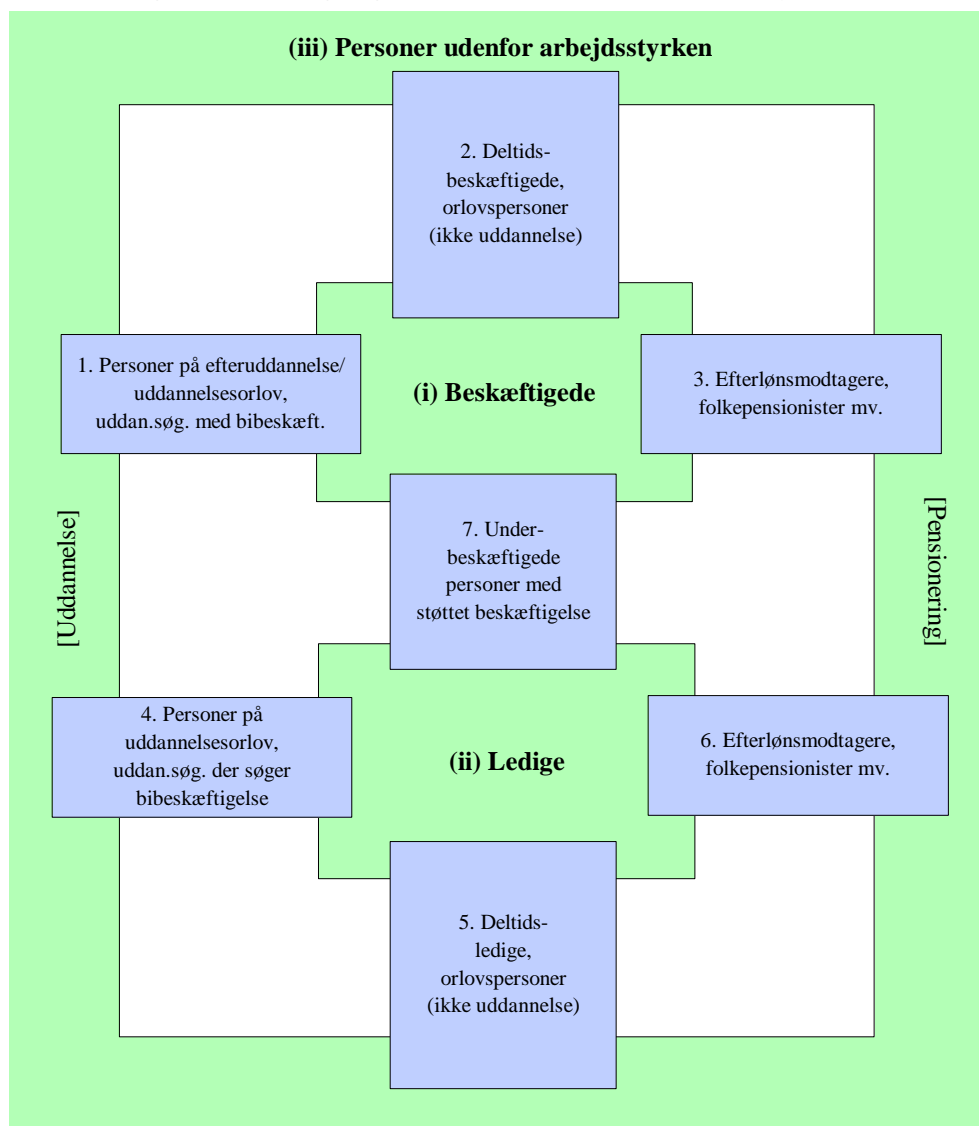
(iii) Personer udenfor arbejdsstyrken

2. Deltidsbeskæftigede, orlovspersoner (ikke uddannelse)

1. Personer på efteruddannelse/ uddannelsesorlov, uddan.søg. med bibeskæft.

(i) Beskæftigede

3. Efterlønsmodtagere, folkepensionister mv.

[Uddannelse]

7. Underbeskæftigede personer med støttet beskæftigelse

[Pensionering]

4. Personer på uddannelsesorlov, uddan.søg. der søger bibeskæftigelse

(ii) Ledige

6. Efterlønsmodtagere, folkepensionister mv.

5. Deltidsledige, orlovspersoner (ikke uddannelse)